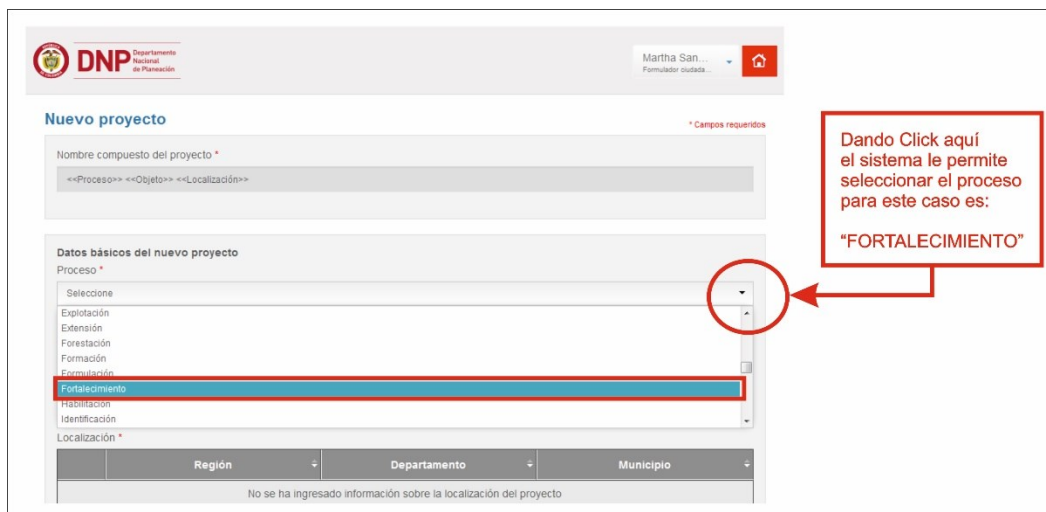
DNP Departamento Nacional de Planeación

Martha San...
Formulador ciudada...

Nuevo proyecto

* Campos requeridos

Nombre compuesto del proyecto *

<<Proceso>> <<Objeto>> <<Localización>>

Datos básicos del nuevo proyecto

Proceso *

Seleccione

Explotación
Extensión
Forestación
Formación
Formulación
Fortalecimiento
Habilitación
Identificación

Localización *

| | Región | Departamento | Municipio |
|---|---|---|---|
| No se ha ingresado información sobre la localización del proyecto | | | |

Dando Click aquí el sistema le permite seleccionar el proceso para este caso es:

"FORTALECIMIENTO"